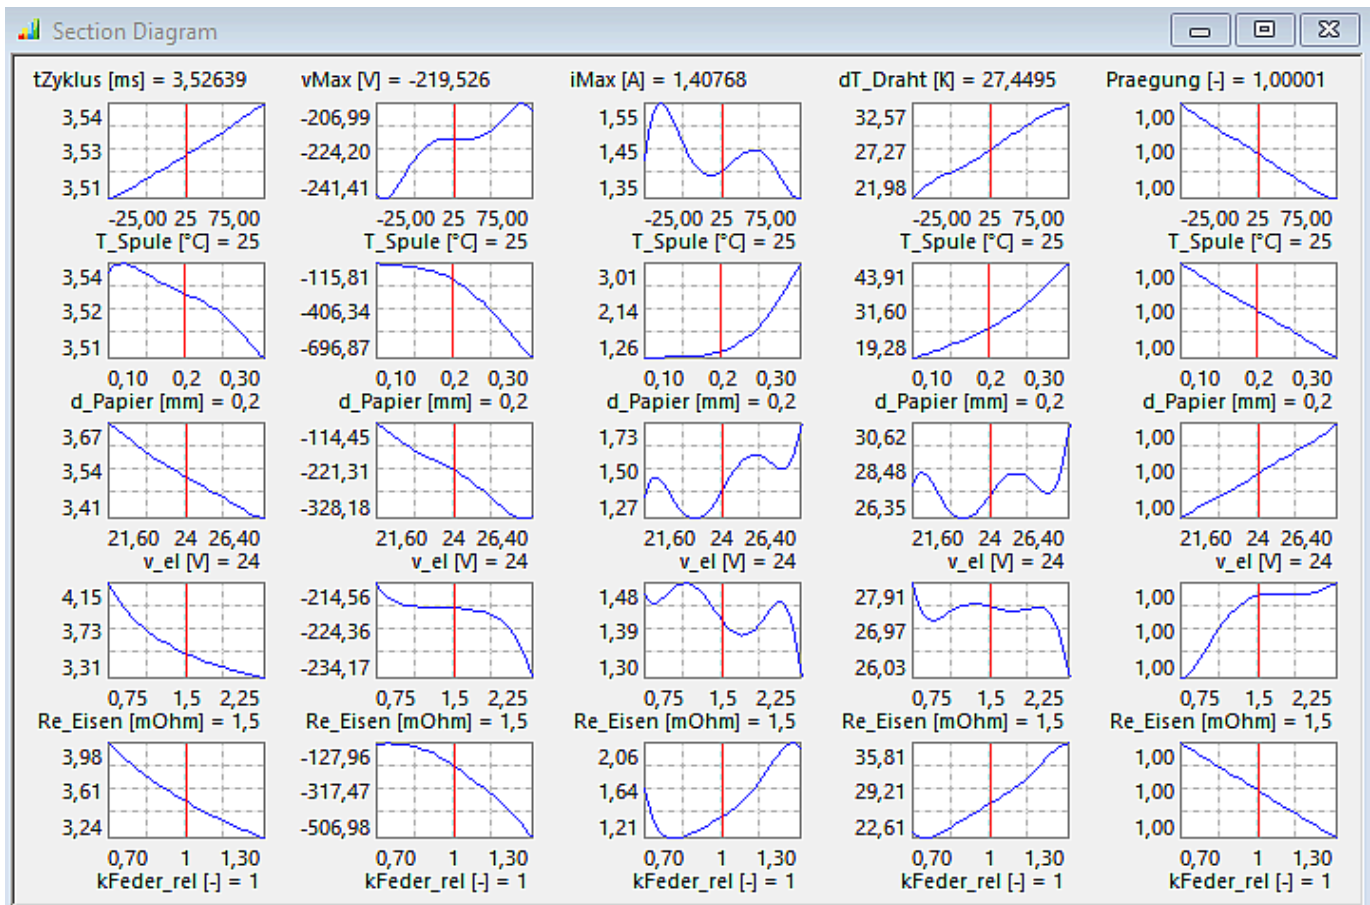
Section Diagram

tZyklus [ms] = 3,52639

vMax [V] = -219,526

iMax [A] = 1,40768

dT_Draht [K] = 27,4495

Praegung [-] = 1,00001

3,54
3,53
3,51
-25,00 25 75,00
T_Spule [°C] = 25

-206,99
-224,20
-241,41
-25,00 25 75,00
T_Spule [°C] = 25

1,55
1,45
1,35
-25,00 25 75,00
T_Spule [°C] = 25

32,57
27,27
21,98
-25,00 25 75,00
T_Spule [°C] = 25

1,00
1,00
1,00
-25,00 25 75,00
T_Spule [°C] = 25

3,54
3,52
3,51
0,10 0,2 0,30
d_Papier [mm] = 0,2

-115,81
-406,34
-696,87
0,10 0,2 0,30
d_Papier [mm] = 0,2

3,01
2,14
1,26
0,10 0,2 0,30
d_Papier [mm] = 0,2

43,91
31,60
19,28
0,10 0,2 0,30
d_Papier [mm] = 0,2

1,00
1,00
1,00
0,10 0,2 0,30
d_Papier [mm] = 0,2

3,67
3,54
3,41
21,60 24 26,40
v_el [V] = 24

-114,45
-221,31
-328,18
21,60 24 26,40
v_el [V] = 24

1,73
1,50
1,27
21,60 24 26,40
v_el [V] = 24

30,62
28,48
26,35
21,60 24 26,40
v_el [V] = 24

1,00
1,00
1,00
21,60 24 26,40
v_el [V] = 24

4,15
3,73
3,31
0,75 1,5 2,25
Re_Eisen [mOhm] = 1,5

-214,56
-224,36
-234,17
0,75 1,5 2,25
Re_Eisen [mOhm] = 1,5

1,48
1,39
1,30
0,75 1,5 2,25
Re_Eisen [mOhm] = 1,5

27,91
26,97
26,03
0,75 1,5 2,25
Re_Eisen [mOhm] = 1,5

1,00
1,00
1,00
0,75 1,5 2,25
Re_Eisen [mOhm] = 1,5

3,98
3,61
3,24
0,70 1 1,30
kFeder_rel [-] = 1

-127,96
-317,47
-506,98
0,70 1 1,30
kFeder_rel [-] = 1

2,06
1,64
1,21
0,70 1 1,30
kFeder_rel [-] = 1

35,81
29,21
22,61
0,70 1 1,30
kFeder_rel [-] = 1

1,00
1,00
1,00
0,70 1 1,30
kFeder_rel [-] = 1